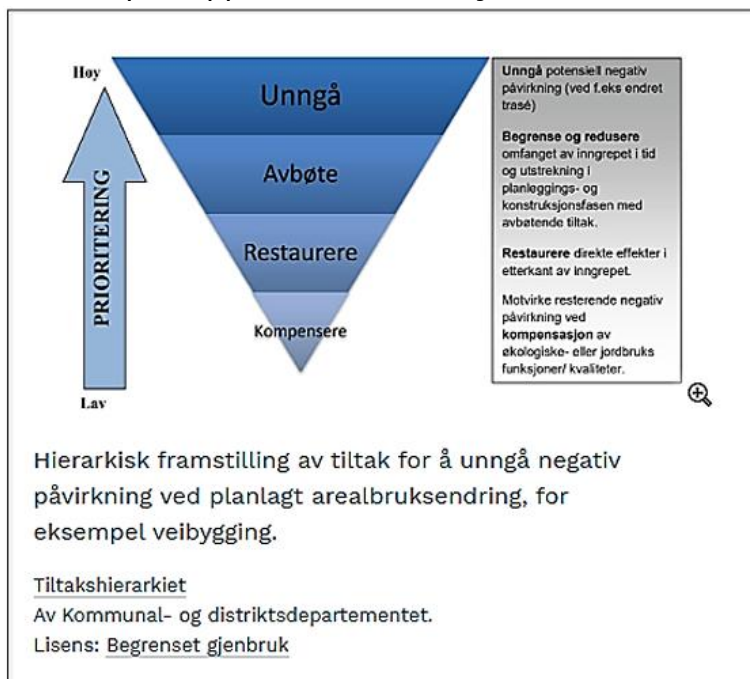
Høy

PRIORITERING

Lav

Unngå

Avbøte

Restaurere

Kompensere

**Unngå** potensiell negativ påvirkning (ved f.eks endret trasé)

**Begrense og redusere** omfanget av inngrepet i tid og utstrekning i planleggings- og konstruksjonsfasen med avbøtende tiltak.

**Restaurere** direkte effekter i etterkant av inngrepet.

Motvirke resterende negativ påvirkning ved **kompensasjon** av økologiske- eller jordbruks funksjoner/ kvaliteter.

Hierarkisk framstilling av tiltak for å unngå negativ påvirkning ved planlagt arealbruksendring, for eksempel veibygging.

Tiltakshierarkiet
Av Kommunal- og distriktsdepartementet.
Lisens: Begrenset gjenbruk